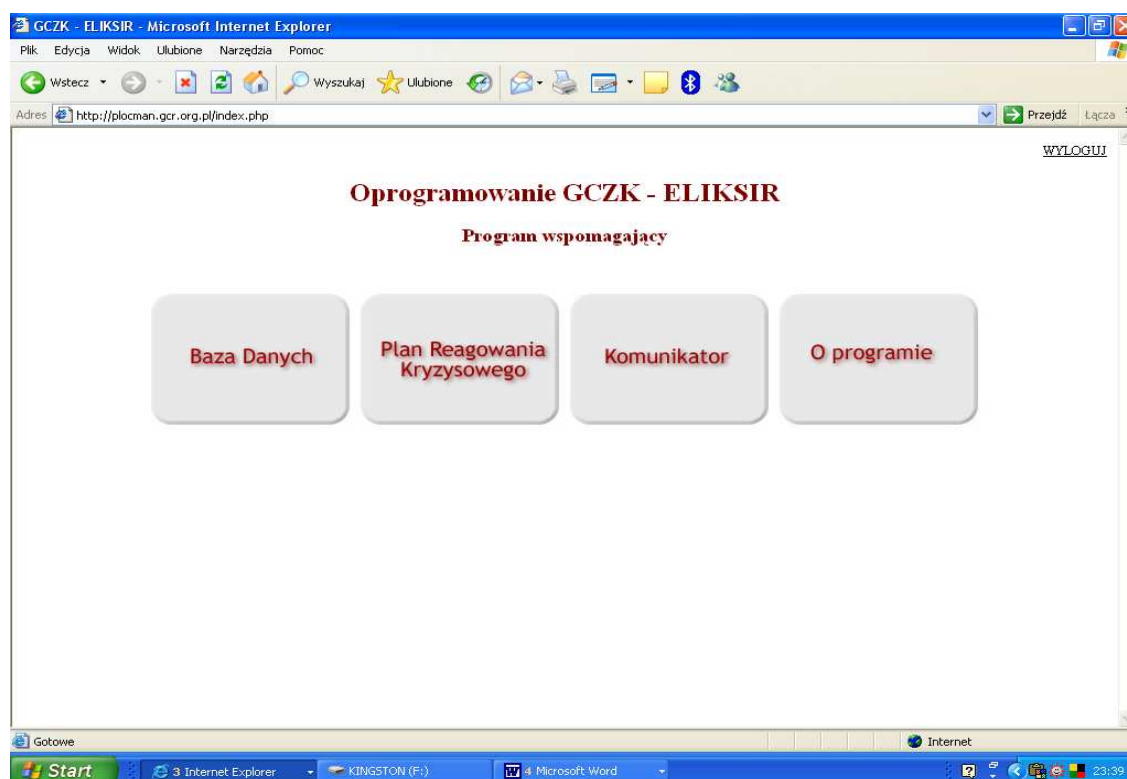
GCZK - ELIKSIR - Microsoft Internet Explorer

Plik Edycja Widok Ulubione Narzędzia Pomoc

Wstecz Wyszukaj Ulubione

Adres http://plocman.gcr.org.pl/index.php

Przejdź Łącza

WYLOGUJ

Oprogramowanie GCZK - ELIKSIR

Program wspomagający

Baza Danych

Plan Reagowania Kryzysowego

Komunikator

O programie

Gotowe

Internet

Start

3 Internet Explorer

KINGSTON (F:)

4 Microsoft Word

23:39